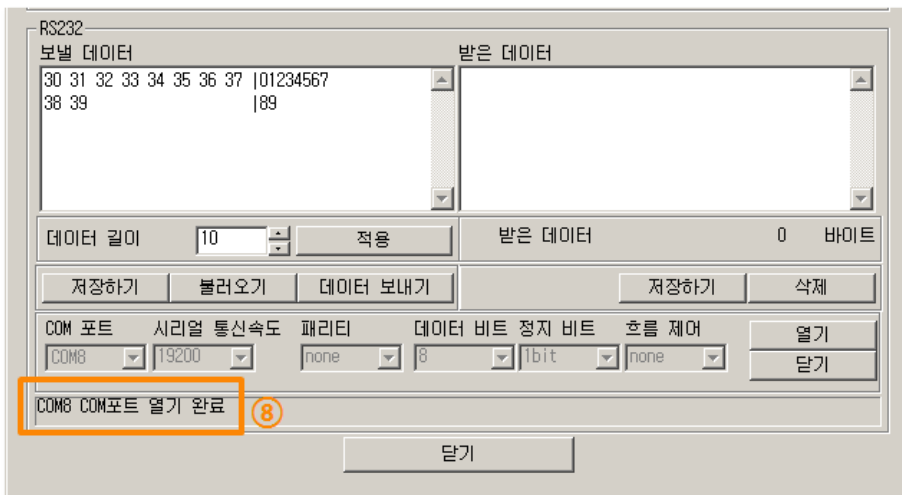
RS232

보낼 데이터

30 31 32 33 34 35 36 37 |01234567
38 39 |89

받은 데이터

데이터 길이 10 적용

받은 데이터 0 바이트

저장하기 불러오기 데이터 보내기

저장하기 삭제

COM 포트 시리얼 통신속도 패리티 데이터 비트 정지 비트 흐름 제어

COM8 19200 none 8 1bit none

열기

닫기

COM8 COM포트 열기 완료

⑧

닫기